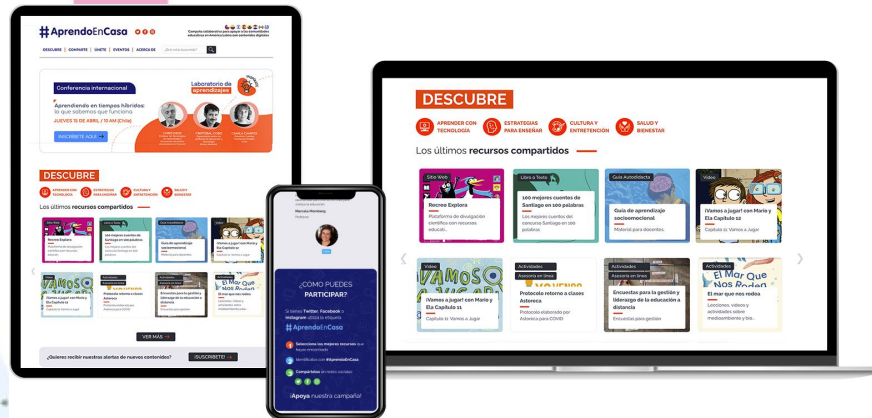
#AprendoEnCasa

Compila colaborativa para apoyar a las comunidades educativas en América Latina con contenidos digitales

DESCUBRE | COMPARTE | ÚNETE | EVENTOS | ACERCA DE

Conferencia internacional

Aprendiendo en tiempos híbridos: lo que sabemos que funciona

JUEVES 15 DE ABRIL / 11 AM (Chile)

INSCRÍBETE AQUÍ

Laboratorio de aprendizajes

DESCUBRE

APRENDER CON TECNOLOGÍA

ESTRATEGIAS PARA ENSEÑAR

CULTURA Y ENTRETENCIÓN

SALUD Y BIENESTAR

Los últimos recursos compartidos

Sitio Web
Recreo Explora
Plataforma de divulgación científica con recursos educati...

Libro a Texto
100 mejores cuentos de Santiago en 100 palabras
Los mejores cuentos del concurso Santiago en 100 palabras

Guía Autodidacta
Guía de aprendizaje socioemocional
Material para docentes

Video
¡Vamos a jugar! con Mario y Ela Capítulo 12
Capítulo 12: Vamos a Jugar

Video
¡Vamos a jugar! con Mario y Ela Capítulo 11
Capítulo 11: Vamos a Jugar

Actividades
Asesoría en línea
Protocolo retorno a clases Astoreca
Protocolo elaborado por Astoreca para COVID

Actividades
Asesoría en línea
Encuestas para la gestión y liderazgo de la educación a distancia
Encuestas para gestión

Actividades
El Mar Que Nos Rodea
El mar que nos rodea
Lecciones, videos y actividades sobre medioambiente y bio...

VER MÁS

¿Quieres recibir nuestras alertas de nuevos contenidos?

¡SUSCRÍBETE!

¿CÓMO PUEDES PARTICIPAR?

Si tienes Twitter, Facebook o Instagram utiliza la etiqueta

#AprendoEnCasa

Selecciona los mejores recursos que hayas encontrado

Identifícalos con #AprendoEnCasa

Compártelos en redes sociales

¡Apoya nuestra campaña!